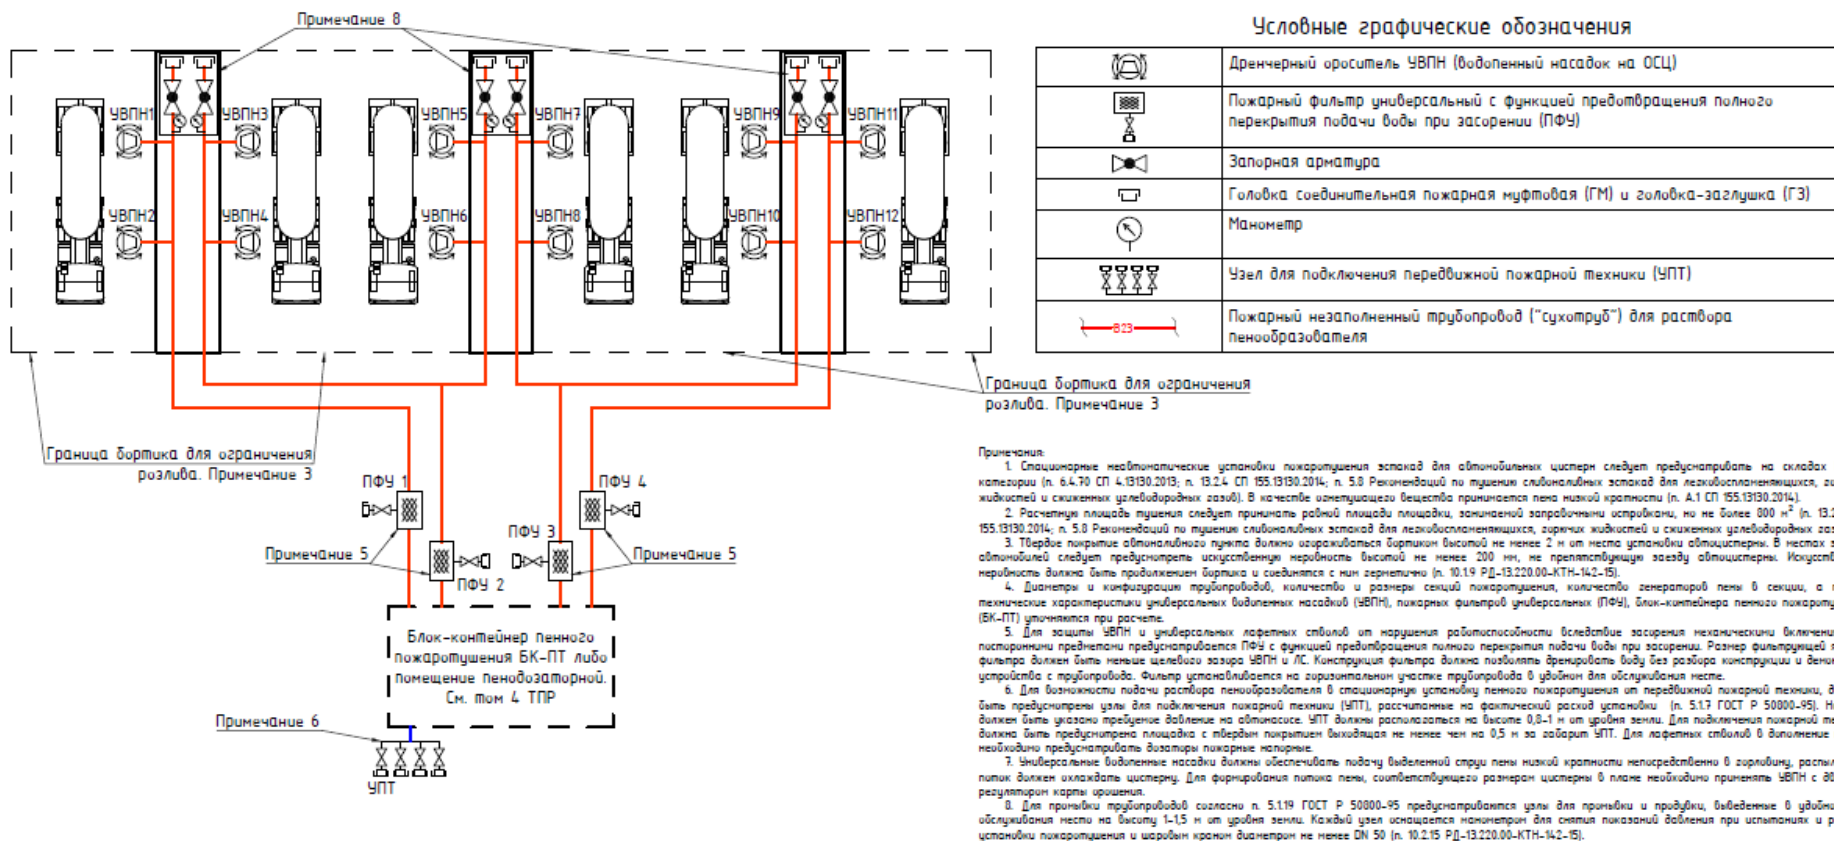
Примечание 8

УВПН1 УВПН3 УВПН5 УВПН7 УВПН9 УВПН11
УВПН2 УВПН4 УВПН6 УВПН8 УВПН10 УВПН12

Граница бортика для ограничения розлива. Примечание 3

Граница бортика для ограничения розлива. Примечание 3

ПФУ 1
ПФУ 4
ПФУ 3
ПФУ 2
Примечание 5
Примечание 5

Блок-контейнер пенного пожаротушения БК-ПТ либо помещение пенодозаторной. См. том 4 ТПР

Примечание 6
УПТ

Условные графические обозначения

| | |
|---|---|
| | Дренчерный ороситель УВПН (водопенный насадок на ОСЦ) |
| | Пожарный фильтр универсальный с функцией предотвращения полного перекрытия подачи воды при засорении (ПФУ) |
| | Запорная арматура |
| | Головка соединительная пожарная муфтовая (ГМ) и головка-заглушка (ГЗ) |
| | Манометр |
| | Узел для подключения передвижной пожарной техники (УПТ) |
| B23 | Пожарный незаполненный трубопровод ("сухотруб") для раствора пенообразователя |

Примечания:
1. Стационарные неавтоматические установки пожаротушения эстакад для автомобильных цистерн следует предусматривать на складах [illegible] категории (п. 6.4.70 СП 4.13130.2013; п. 13.2.4 СП 155.13130.2014; п. 5.8 Рекомендаций по тушению сливоналивных эстакад для легковоспламеняющихся, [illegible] жидкостей и сжиженных углеводородных газов). В качестве огнетушащего вещества принимается пена низкой кратности (п. А.1 СП 155.13130.2014).
2. Расчетную площадь тушения следует принимать равной площади площадки, занимаемой заправочными устройками, но не более 800 м$^2$ (п. 13.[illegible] 155.13130.2014; п. 5.8 Рекомендаций по тушению сливоналивных эстакад для легковоспламеняющихся, горючих жидкостей и сжиженных углеводородных газ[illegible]
3. Твердое покрытие автоналивного пункта должно ограждаться бортиком высотой не менее 2 м от места установки автоцистерны. В местах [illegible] автомобилей следует предусмотреть искусственную неровность высотой не менее 200 мм, не препятствующую заезду автоцистерны. Искусств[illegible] неровность должна быть продолжением бортика и соединятся с ним герметично (п. 10.19 РД-13.220.00-КТН-142-15).
4. Диаметры и конфигурация трубопроводов, количество и размеры секций пожаротушения, количество генераторов пены в секции, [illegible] технические характеристики универсальных водопенных насадков (УВПН), пожарных фильтров универсальных (ПФУ), блок-контейнера пенного пожароту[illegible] (БК-ПТ) уточняются при расчете.
5. Для защиты УВПН и универсальных лафетных стволов от нарушения работоспособности вследствие засорения механическими включени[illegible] посторонними предметами предусматривается ПФУ с функцией предотвращения полного перекрытия подачи воды при засорении. Размер фильтрующей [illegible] фильтра должен быть меньше щелевого зазора УВПН и ЛС. Конструкция фильтра должна позволять дренировать воду без разбора конструкции и демо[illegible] устройства с трубопровода. Фильтр устанавливается на горизонтальном участке трубопровода в удобном для обслуживания месте.
6. Для возможности подачи раствора пенообразователя в стационарную установку пенного пожаротушения от передвижной пожарной техники, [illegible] быть предусмотрены узлы для подключения пожарной техники (УПТ), рассчитанные на фактический расход установки (п. 5.1.7 ГОСТ Р 50800-95). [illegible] должен быть указано требуемое давление на автонасосе. УПТ должны располагаться на высоте 0,8-1 м от уровня земли. Для подключения пожарной те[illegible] должна быть предусмотрена площадка с твердым покрытием выходящая не менее чем на 0,5 м за габарит УПТ. Для лафетных стволов в дополнение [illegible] необходимо предусматривать дозаторы пожарные напорные.
7. Универсальные водопенные насадки должны обеспечивать подачу выделенной струи пены низкой кратности непосредственно в горловину, распыл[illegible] поток должен охлаждать цистерну. Для формирования потока пены, соответствующего размерам цистерны в плане необходимо применять УВПН с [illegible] регулятором карты орошения.
8. Для промывки трубопроводов согласно п. 5.1.19 ГОСТ Р 50800-95 предусматриваются узлы для промывки и продувки, выведенные в удобн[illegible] обслуживания место на высоту 1-1,5 м от уровня земли. Каждый узел оснащается манометром для снятия показаний давления при испытаниях и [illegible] установки пожаротушения и шаровым краном диаметром не менее DN 50 (п. 10.2.15 РД-13.220.00-КТН-142-15).